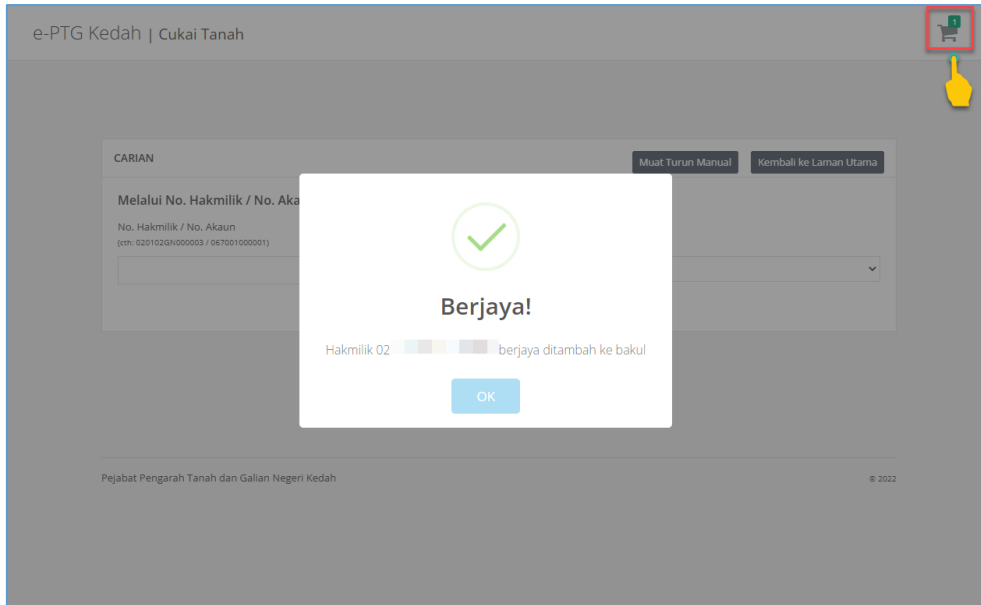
e-PTG Kedah | Cukai Tanah

1

CARIAN

Muat Turun Manual

Kembali ke Laman Utama

Melalui No. Hakmilik / No. Aka

No. Hakmilik / No. Akaun
(cth: 020102GN000003 / 067001000001)

Berjaya!

Hakmilik 02 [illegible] berjaya ditambah ke bakul

OK

Pejabat Pengarah Tanah dan Galian Negeri Kedah

© 2022